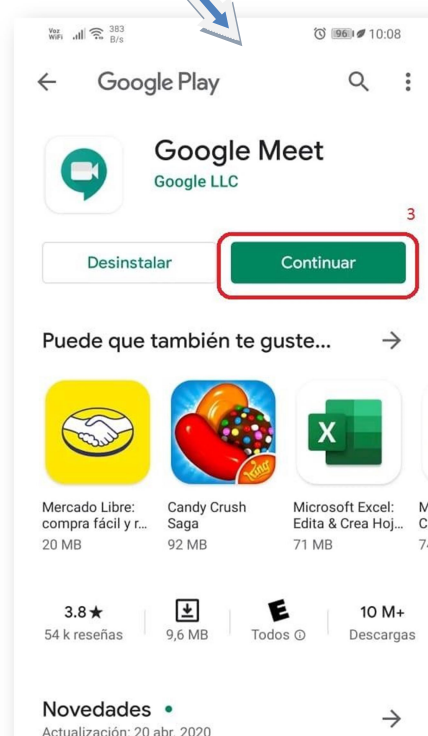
Vo) WiFi 383 B/s 96 10:08

Google Play

Google Meet
Google LLC

3

Desinstalar

Continuar

Puede que también te guste...

Mercado Libre: compra fácil y r...
20 MB

Candy Crush Saga
92 MB

Microsoft Excel: Edita & Crea Hoj...
71 MB

3.8★
54 k reseñas

9,6 MB

Todos ⓘ

10 M+
Descargas

Novedades •
Actualización: 20 abr. 2020